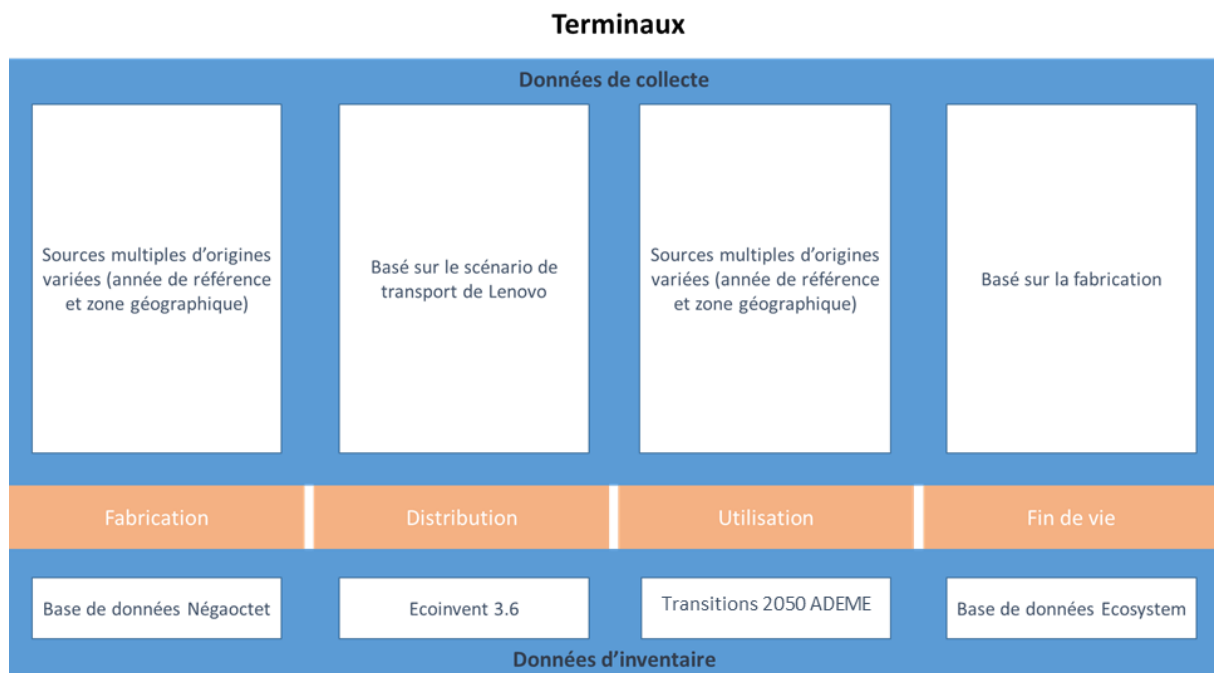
Terminaux

Données de collecte

Sources multiples d’origines variées (année de référence et zone géographique)

Basé sur le scénario de transport de Lenovo

Sources multiples d’origines variées (année de référence et zone géographique)

Basé sur la fabrication

Fabrication

Distribution

Utilisation

Fin de vie

Base de données Négaoctet

Ecoinvent 3.6

Transitions 2050 ADEME

Base de données Ecosystem

Données d’inventaire